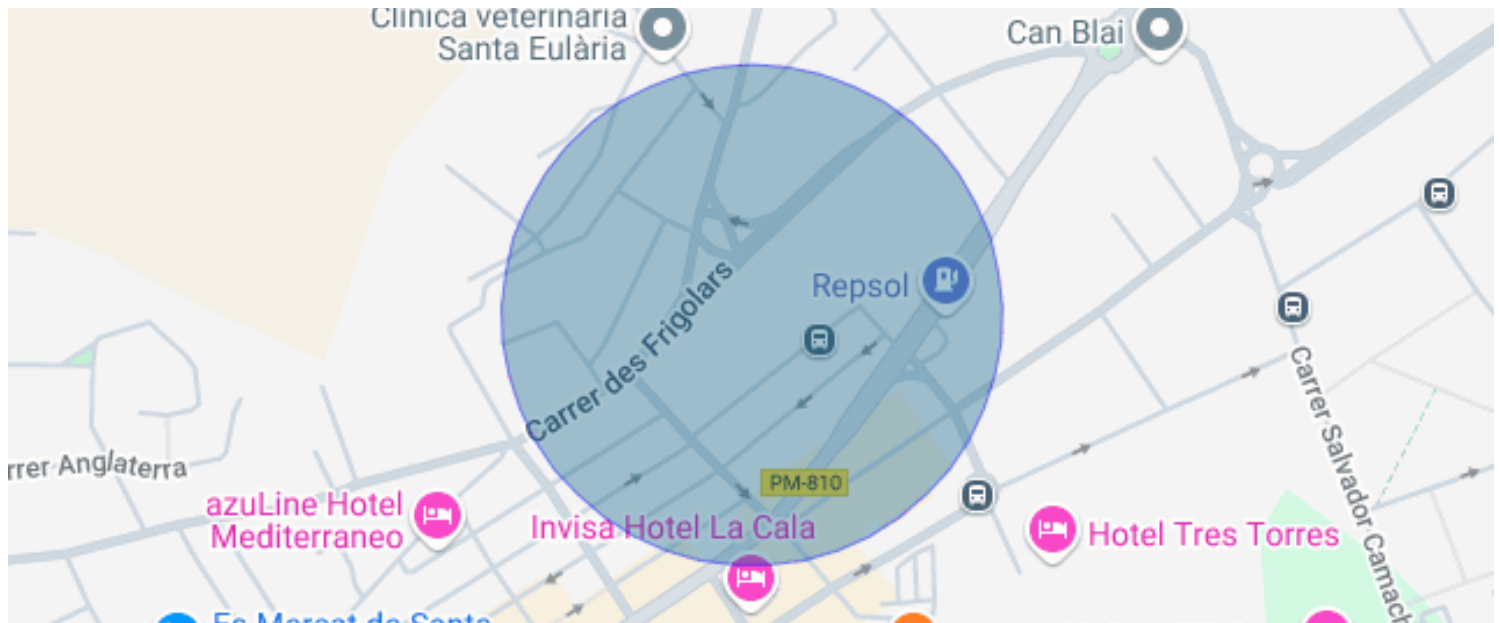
Clínica veterinària Santa Eulària

Can Blai

Carrer des Frigolars

Repsol

rrer Anglaterra

azuLine Hotel Mediterraneo

PM-810

Invisa Hotel La Cala

Hotel Tres Torres

Carrer Salvador Camach

Es Mercat de Santa